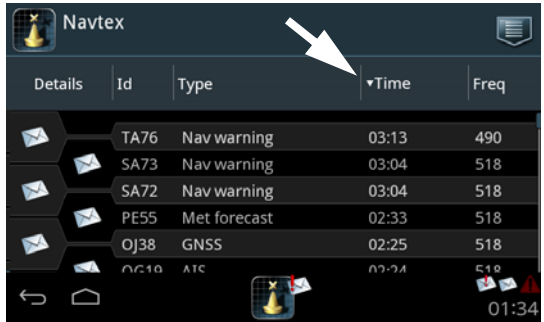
Navtex

| Details | Id | Type | ▾Time | Freq |
|---|---|---|---|---|
| | TA76 | Nav warning | 03:13 | 490 |
| | SA73 | Nav warning | 03:04 | 518 |
| | SA72 | Nav warning | 03:04 | 518 |
| | PE55 | Met forecast | 02:33 | 518 |
| | OJ38 | GNSS | 02:25 | 518 |
| | OG19 | AIS | 02:24 | 518 |

01:34